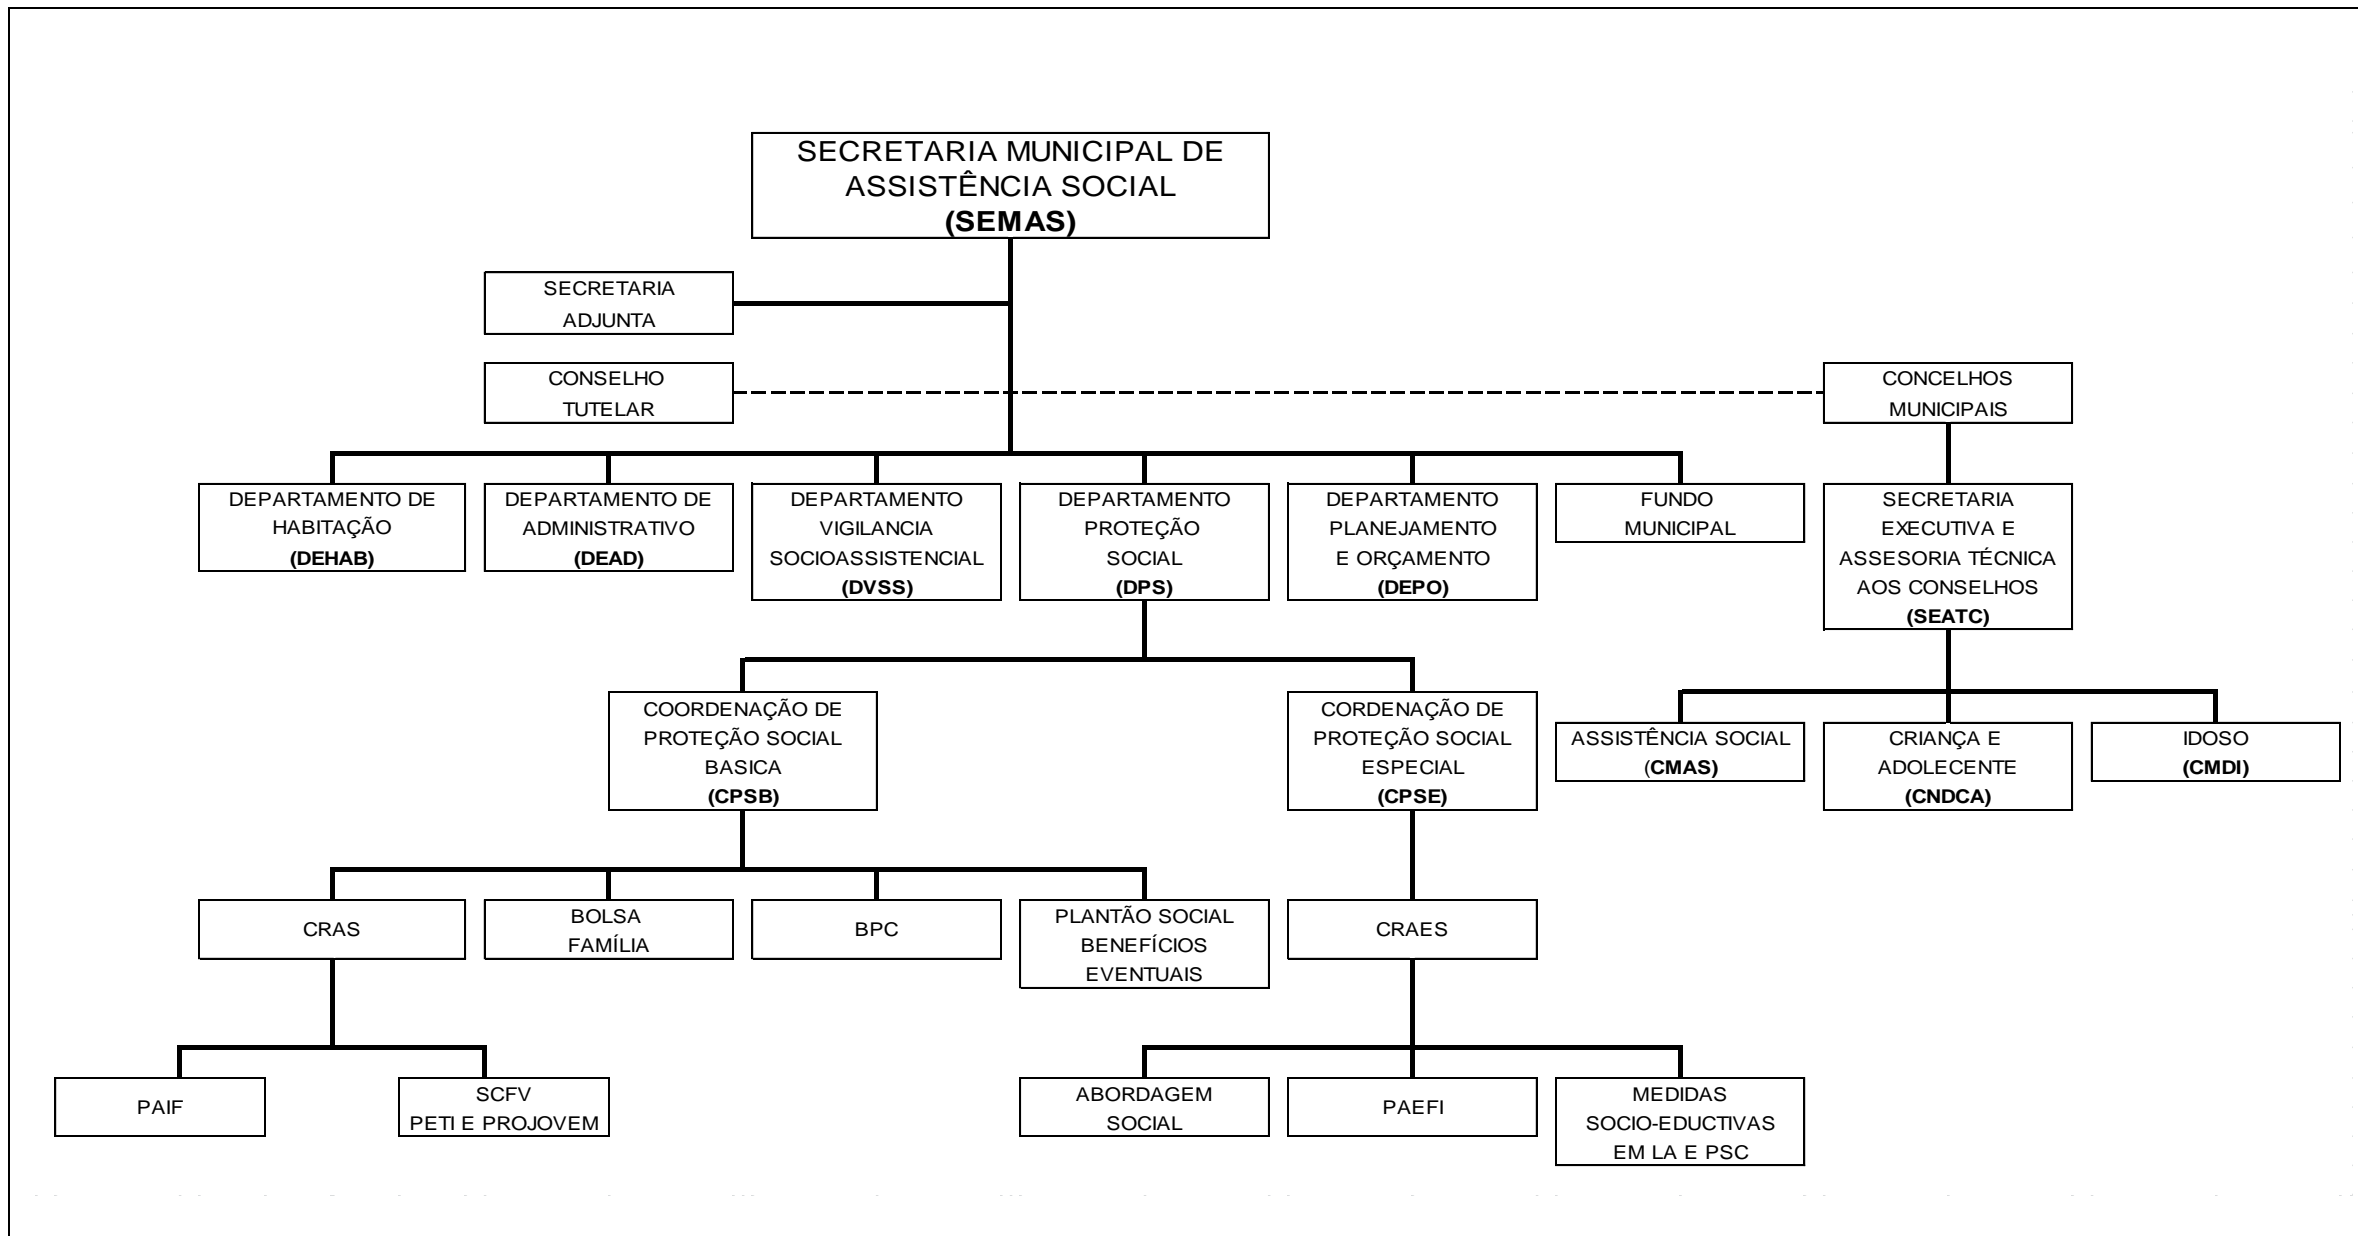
SECRETARIA MUNICIPAL DE ASSISTÊNCIA SOCIAL
(SEMAS)

SECRETARIA ADJUNTA

CONSELHO TUTELAR

CONCELHOS MUNICIPAIS

DEPARTAMENTO DE HABITAÇÃO
(DEHAB)

DEPARTAMENTO DE ADMINISTRATIVO
(DEAD)

DEPARTAMENTO VIGILANCIA SOCIOASSISTENCIAL
(DVSS)

DEPARTAMENTO PROTEÇÃO SOCIAL
(DPS)

DEPARTAMENTO PLANEJAMENTO E ORÇAMENTO
(DEPO)

FUNDO MUNICIPAL

SECRETARIA EXECUTIVA E ASSESORIA TÉCNICA AOS CONSELHOS
(SEATC)

COORDENAÇÃO DE PROTEÇÃO SOCIAL BASICA
(CPSB)

CORDENAÇÃO DE PROTEÇÃO SOCIAL ESPECIAL
(CPSE)

ASSISTÊNCIA SOCIAL
(CMAS)

CRIANÇA E ADOLECENTE
(CNDCA)

IDOSO
(CMDI)

CRAS

BOLSA FAMÍLIA

BPC

PLANTÃO SOCIAL BENEFÍCIOS EVENTUAIS

CRAES

PAIF

SCFV
PETI E PROJOVEM

ABORDAGEM SOCIAL

PAEFI

MEDIDAS SOCIO-EDUCTIVAS EM LA E PSC